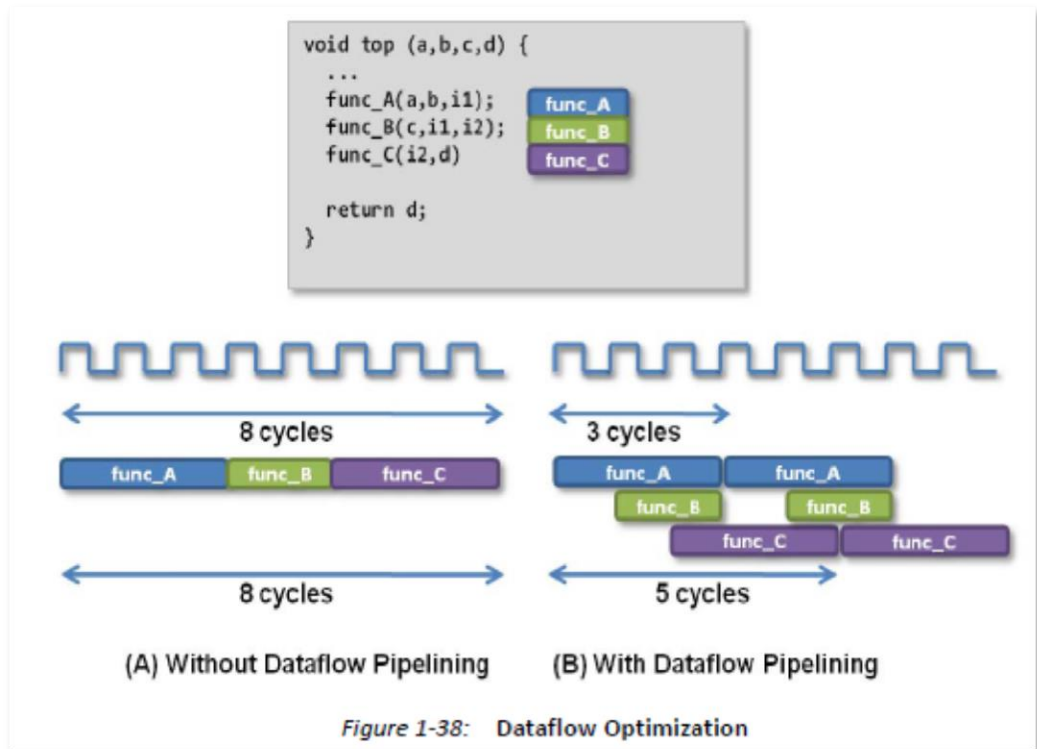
void top (a,b,c,d) {
  ...
  func_A(a,b,i1);
  func_B(c,i1,i2);
  func_C(i2,d)

  return d;
}

func_A
func_B
func_C

8 cycles

func_A func_B func_C

8 cycles

3 cycles

func_A func_A
func_B func_B
func_C func_C

5 cycles

(A) Without Dataflow Pipelining

(B) With Dataflow Pipelining

Figure 1-38: Dataflow Optimization